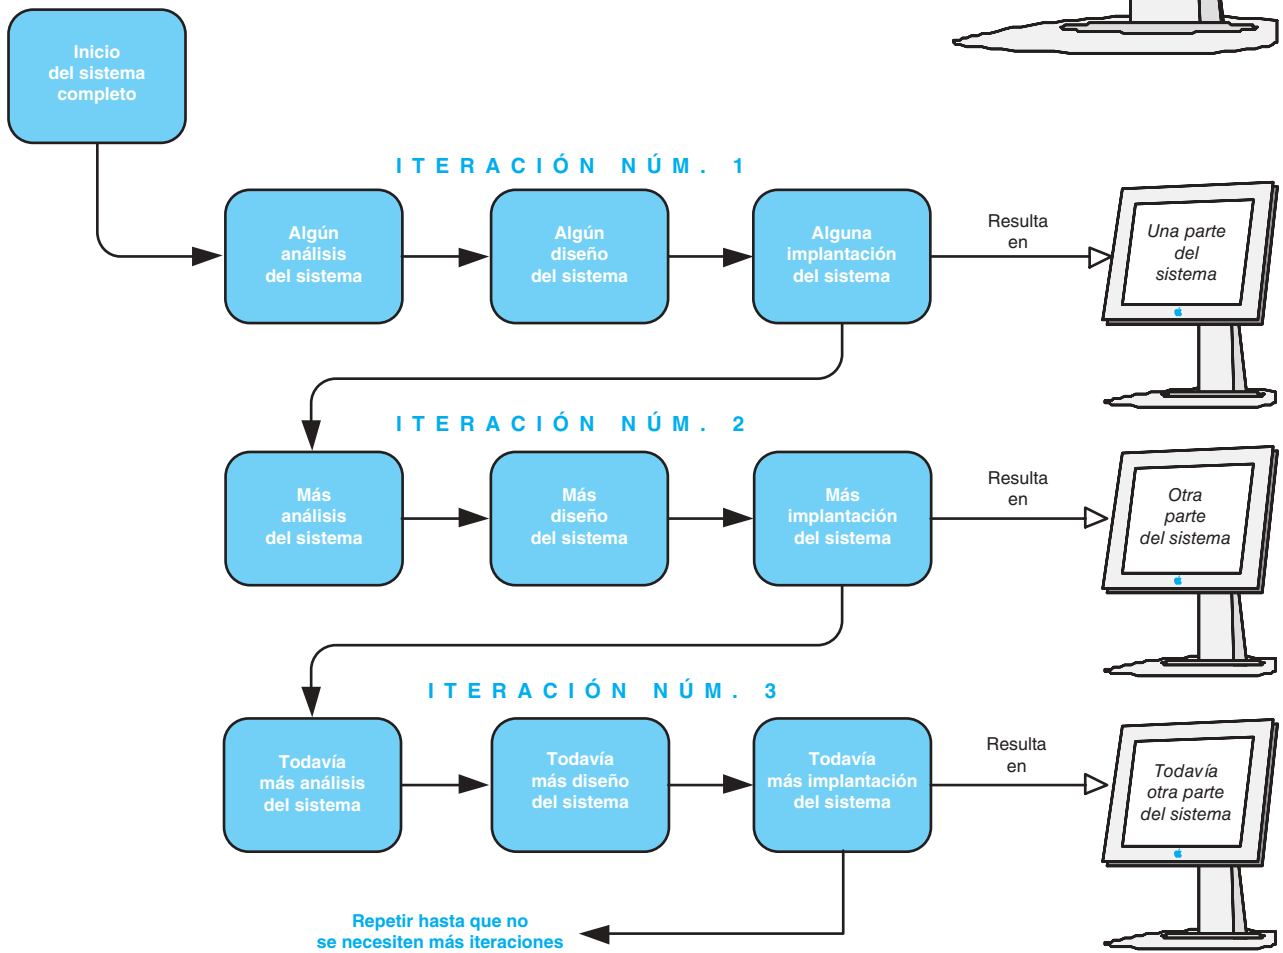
Inicio
del sistema
completo

ITERACIÓN NÚM. 1

Algún
análisis
del sistema

Algún
diseño
del sistema

Alguna
implantación
del sistema

Resulta
en

Una parte
del
sistema

ITERACIÓN NÚM. 2

Más
análisis
del sistema

Más
diseño
del sistema

Más
implantación
del sistema

Resulta
en

Otra
parte
del sistema

ITERACIÓN NÚM. 3

Todavía
más análisis
del sistema

Todavía
más diseño
del sistema

Todavía
más implantación
del sistema

Resulta
en

Todavía
otra parte
del sistema

Repetir hasta que no
se necesiten más iteraciones